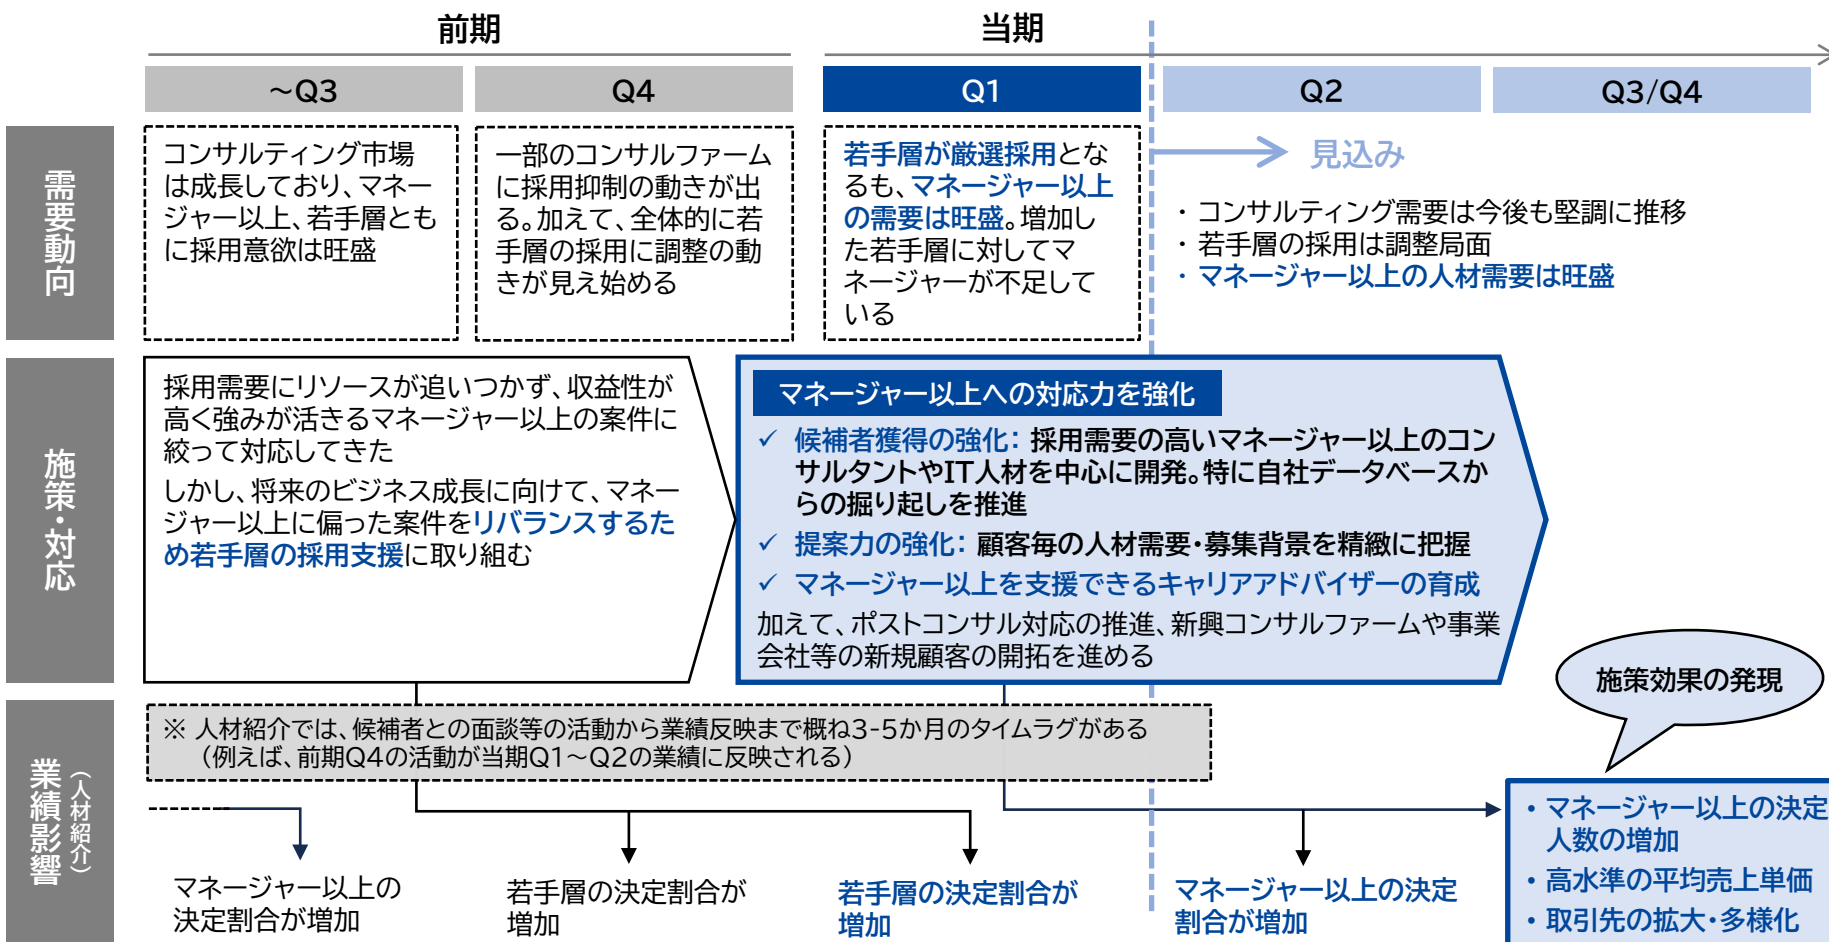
前期

当期

~Q3

Q4

Q1

Q2

Q3/Q4

需要動向

コンサルティング市場は成長しており、マネージャー以上、若手層ともに採用意欲は旺盛

一部のコンサルファームに採用抑制の動きが出る。加えて、全体的に若手層の採用に調整の動きが見え始める

若手層が厳選採用となるも、マネージャー以上の需要は旺盛。増加した若手層に対してマネージャーが不足している

見込み

・コンサルティング需要は今後も堅調に推移
・若手層の採用は調整局面
・マネージャー以上の人材需要は旺盛

施策・対応

採用需要にリソースが追いつかず、収益性が高く強みが活きるマネージャー以上の案件に絞って対応してきた

しかし、将来のビジネス成長に向けて、マネージャー以上に偏った案件をリバランスするため若手層の採用支援に取り組む

マネージャー以上への対応力を強化

✓ 候補者獲得の強化：採用需要の高いマネージャー以上のコンサルタントやIT人材を中心に開発。特に自社データベースからの掘り起しを推進
✓ 提案力の強化：顧客毎の人材需要・募集背景を精緻に把握
✓ マネージャー以上を支援できるキャリアアドバイザーの育成
加えて、ポストコンサル対応の推進、新興コンサルファームや事業会社等の新規顧客の開拓を進める

施策効果の発現

業績影響（人材紹介）

※ 人材紹介では、候補者との面談等の活動から業績反映まで概ね3-5か月のタイムラグがある
（例えば、前期Q4の活動が当期Q1～Q2の業績に反映される）

マネージャー以上の決定割合が増加

若手層の決定割合が増加

若手層の決定割合が増加

マネージャー以上の決定割合が増加

・マネージャー以上の決定人数の増加
・高水準の平均売上単価
・取引先の拡大・多様化